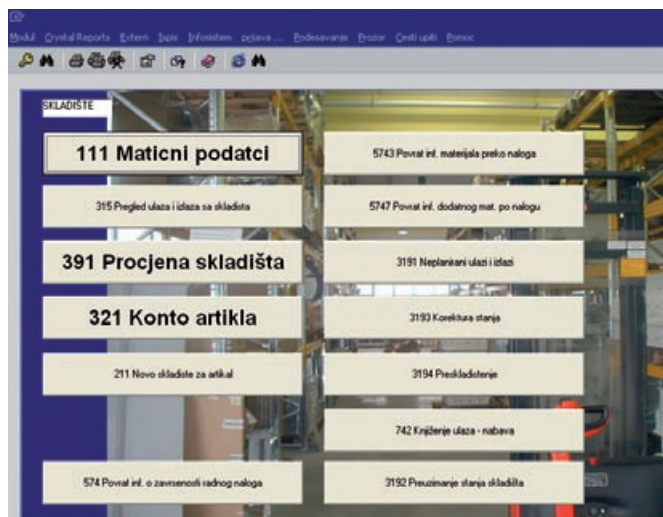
Modul Crystal Reports Extern Ispis Infosistem prijava ... Podesavanje Prozor Cesti upiti Pomoc

SKLADIŠTE

111 Maticni podatci

5743 Povrat inf. materijala preko naloga

315 Pregled ulaza i izlaza sa skladista

5747 Povrat inf. dodatnog mat. po nalogu

391 Procjena skladišta

3191 Neplanirani ulazi i izlazi

321 Konto artikla

3193 Korektura stanja

211 Novo skladiste za artikal

3194 Preskladistenje

742 Knjiženje ulaza - nabava

574 Povrat inf. o zavrsenosti radnog naloga

3192 Preuzimanje stanja skladišta